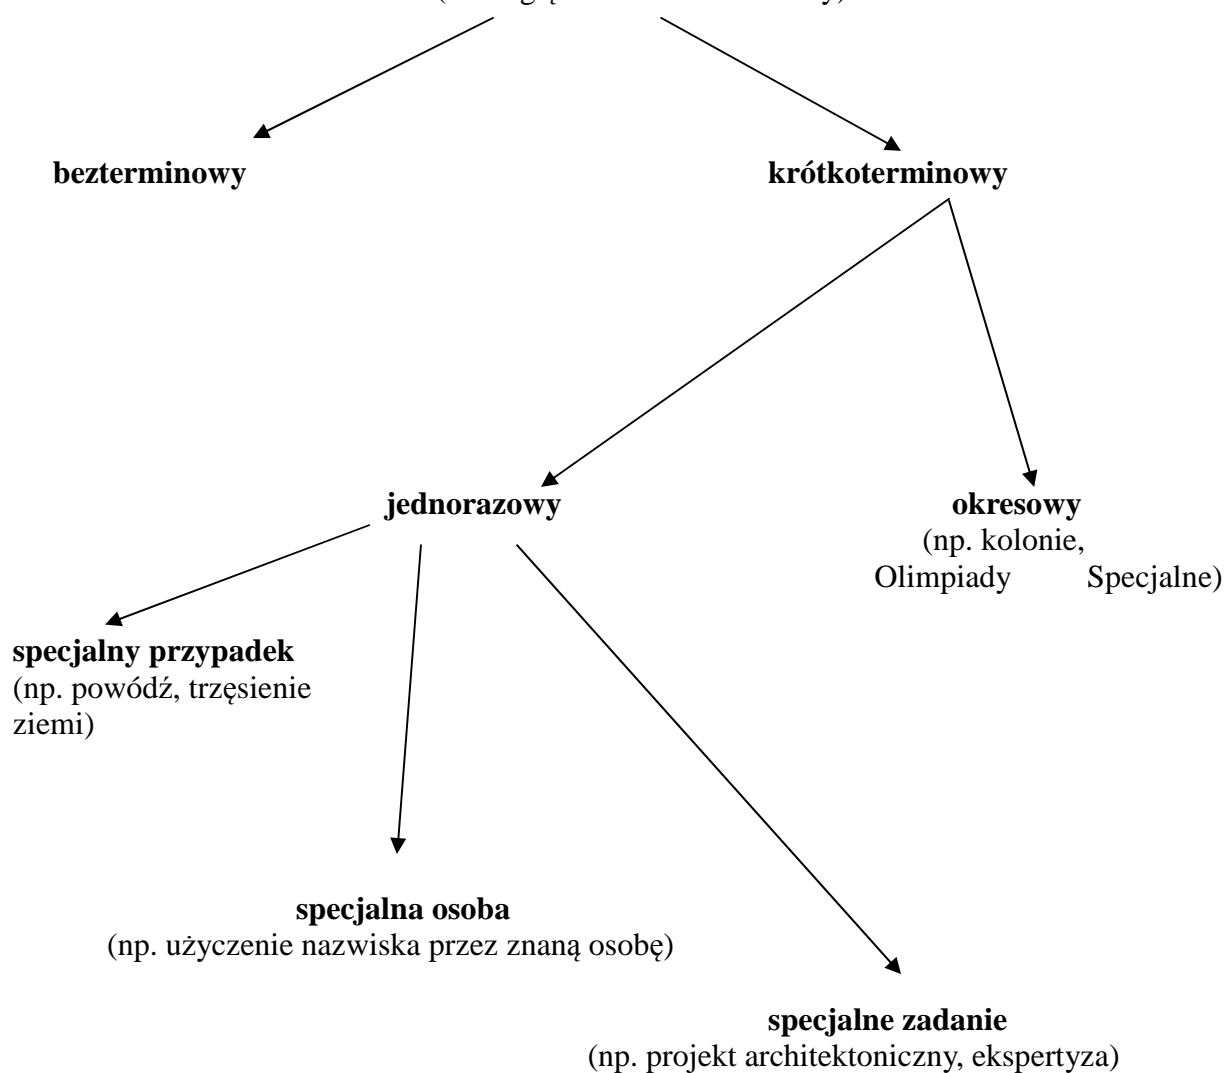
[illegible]

bezterminowy

krótkoterminowy

jednorazowy

okresowy
(np. kolonie, Olimpiady Specjalne)

specjalny przypadek
(np. powódź, trzęsienie ziemi)

specjalna osoba
(np. użyczenie nazwiska przez znaną osobę)

specjalne zadanie
(np. projekt architektoniczny, ekspertyza)